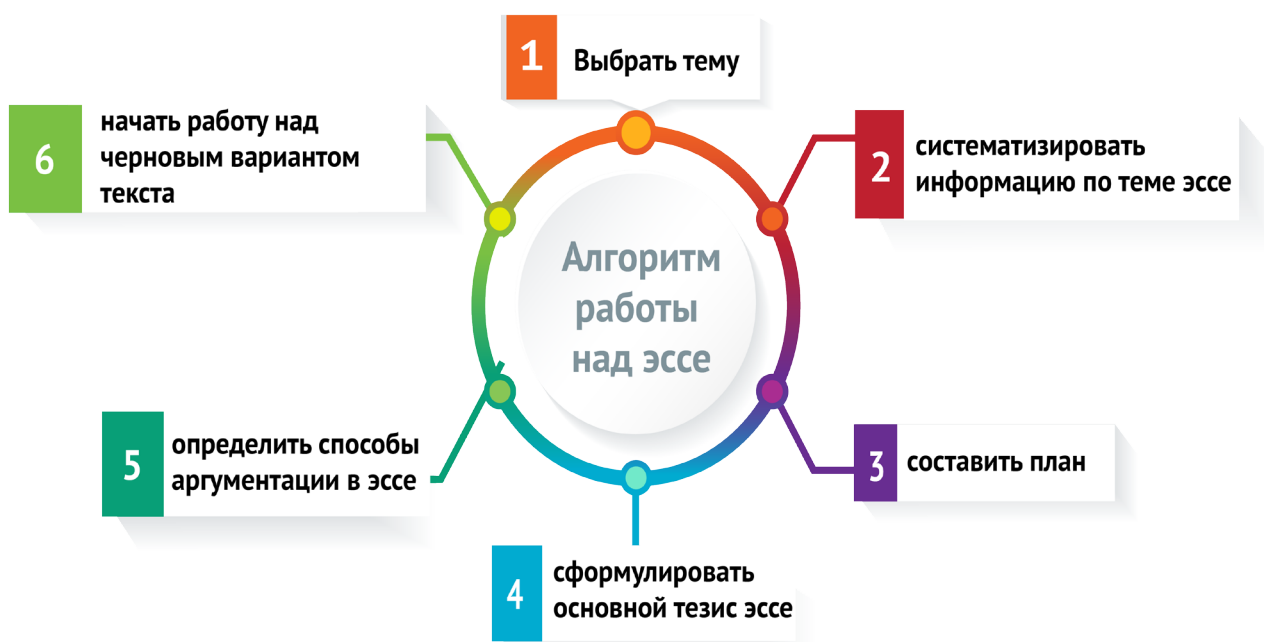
1 Выбрать тему

6 начать работу над черновым вариантом текста

2 систематизировать информацию по теме эссе

Алгоритм работы над эссе

5 определить способы аргументации в эссе

3 составить план

4 сформулировать основной тезис эссе